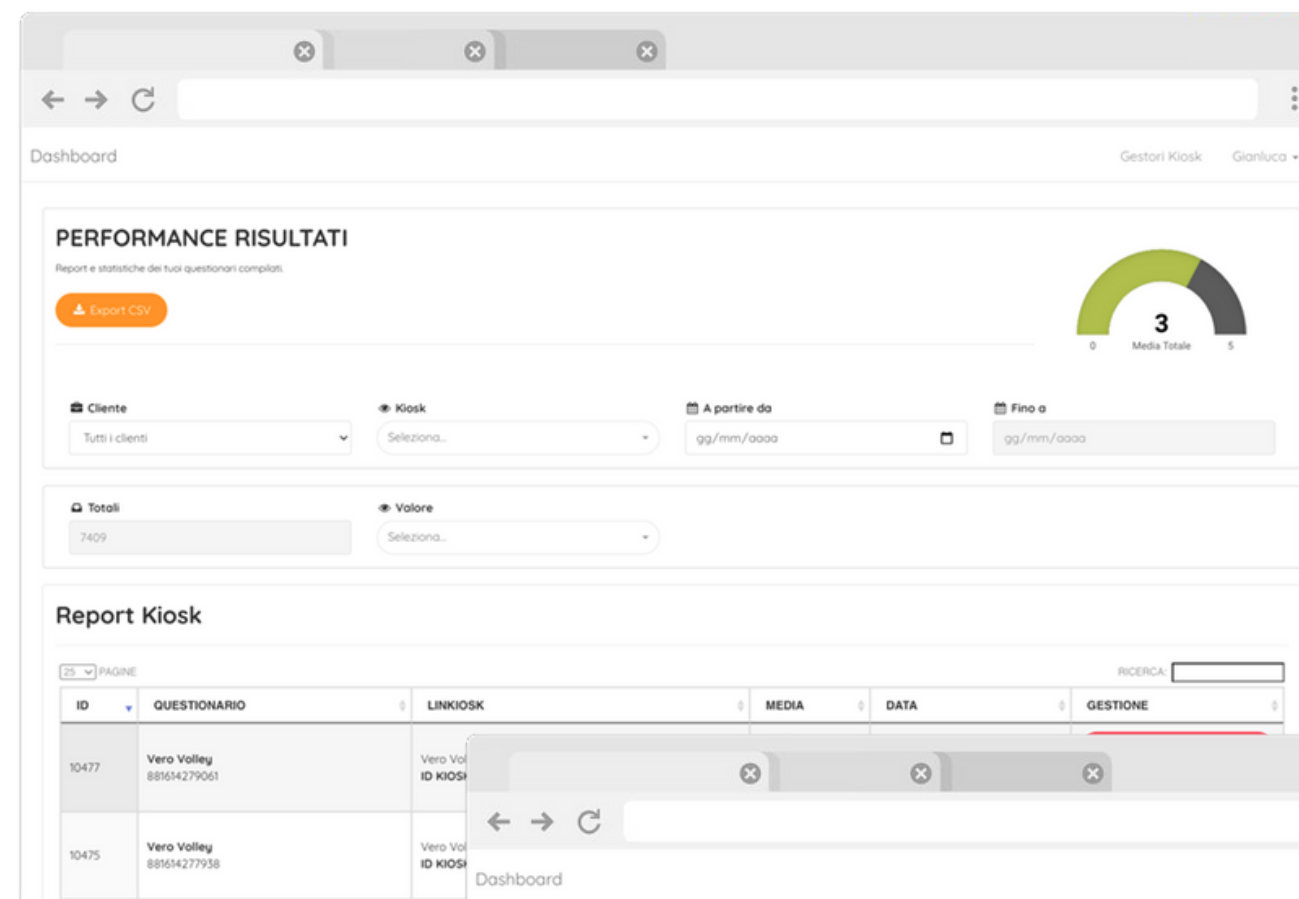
Dashboard

Gestori Kiosk Gianluca

PERFORMANCE RISULTATI

Report e statistiche dei tuoi questionari compilati.

Export CSV

3
0 Media Totale 5

Cliente
Tutti i clienti

Kiosk
Seleziona...

A partire da
gg/mm/aaaa

Fino a
gg/mm/aaaa

Totali
7409

Valore
Seleziona...

Report Kiosk

25 PAGINE

RICERCA:

| ID | QUESTIONARIO | LINKIOSK | MEDIA | DATA | GESTIONE |
|---|---|---|---|---|---|
| 10477 | Vero Volley 881614279061 | Vero Vol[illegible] ID KIOS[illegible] | | | |
| 10475 | Vero Volley 881614277938 | Vero Vol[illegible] ID KIOS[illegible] | | | |

Dashboard